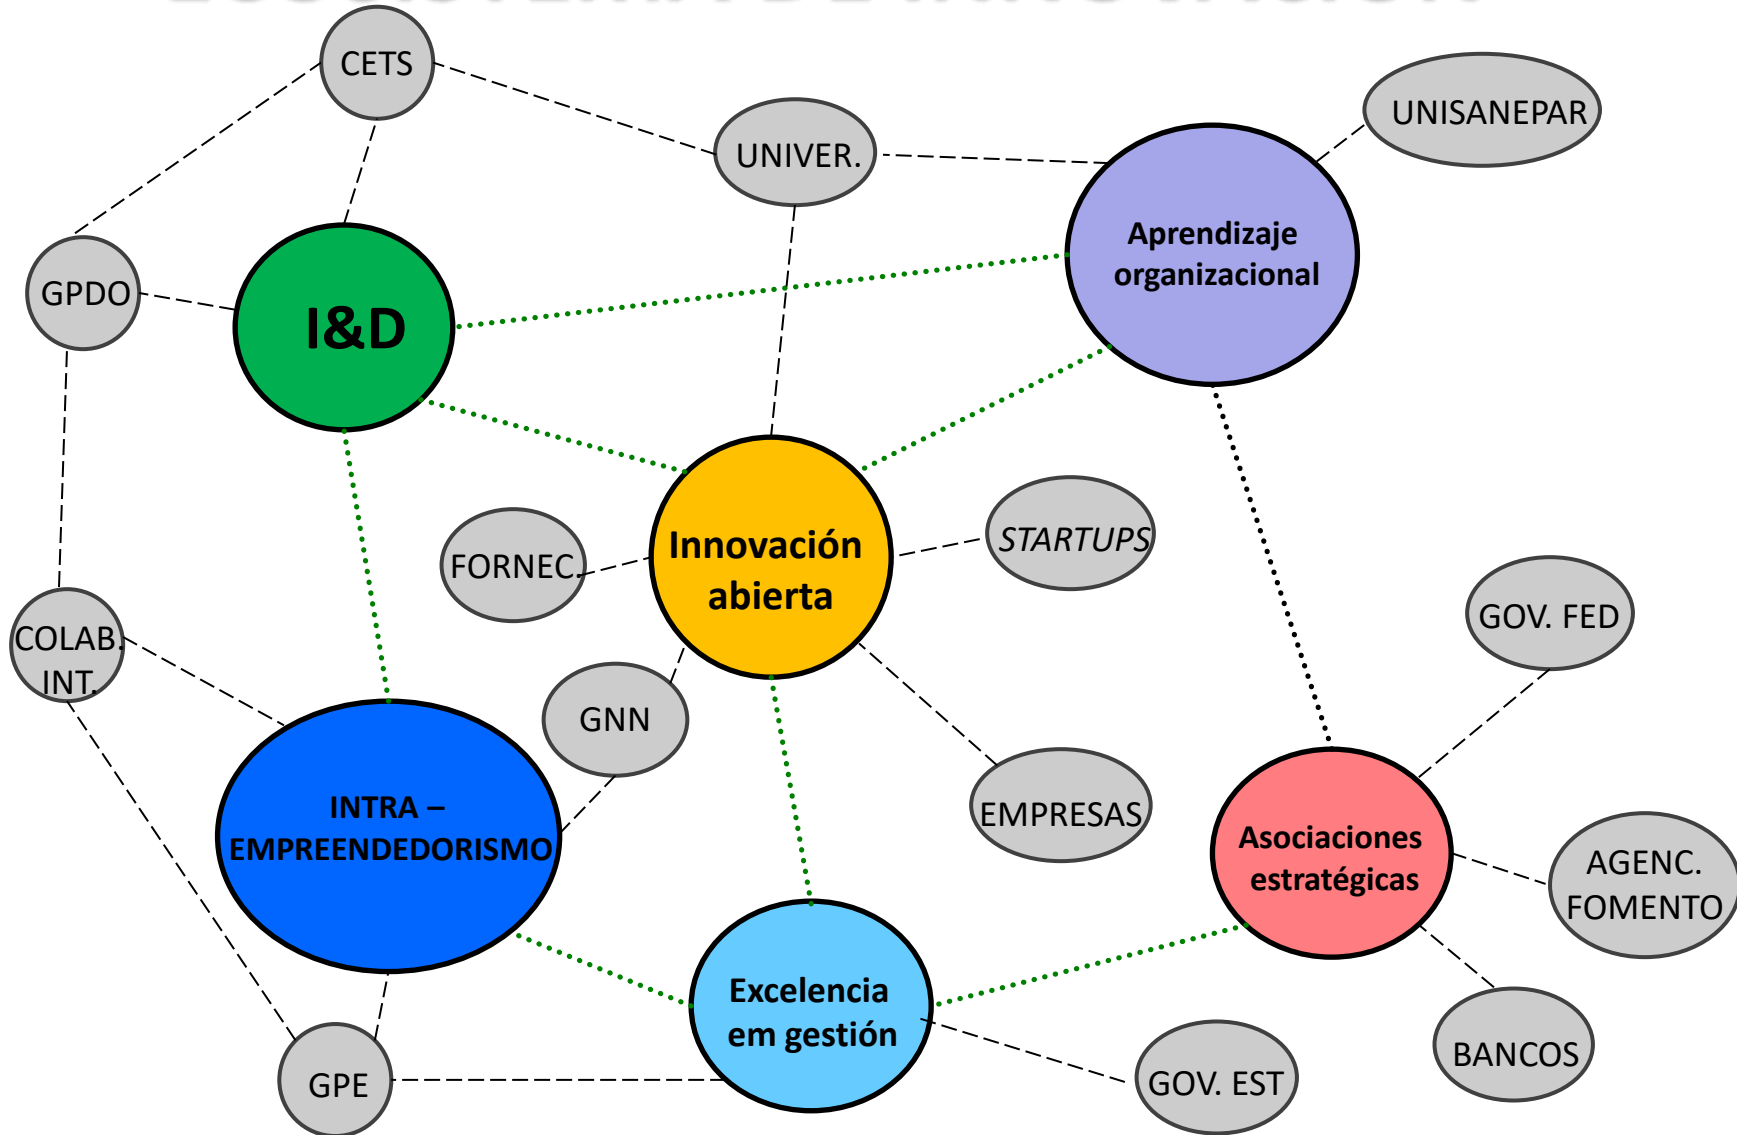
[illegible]

CETS

UNIVER.

UNISANEPAR

Aprendizaje organizacional

GPDO

I&D

Innovación abierta

FORNEC.

STARTUPS

COLAB. INT.

GNN

GOV. FED

INTRA – EMPREENDEDORISMO

EMPRESAS

Asociaciones estratégicas

AGENC. FOMENTO

Excelencia em gestión

BANCOS

GPE

GOV. EST